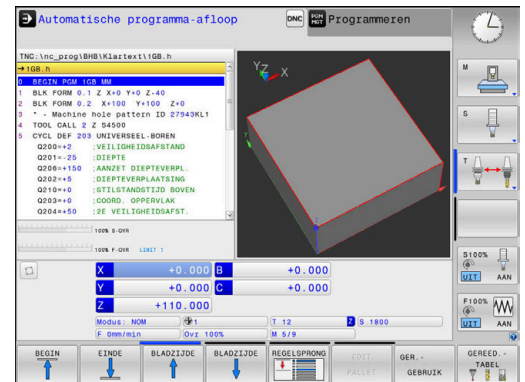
Automatische programma-afloop

DNC

PGM MGT

Programmeren

TNC:\nc_prog\BHB\Klartext\1GB.h

→1GB.h

0 BEGIN PGM 1GB MM
1 BLK FORM 0.1 Z X+0 Y+0 Z-40
2 BLK FORM 0.2 X+100 Y+100 Z+0
3 * - Machine hole pattern ID 27943KL1
4 TOOL CALL 2 Z S4500
5 CYCL DEF 203 UNIVERSEEL-BOREN
Q200=+2 ;VEILIGHEIDSAFSTAND
Q201=-25 ;DIEPTE
Q206=+150 ;AANZET DIEPTEVERPL.
Q202=+5 ;DIEPTEVERPLAATSING
Q210=+0 ;STILSTANDSTIJD BOVEN
Q203=+0 ;COORD. OPPERVLAK
Q204=+50 ;2E VEILIGHEIDSAFST.

100% S-OVR
100% F-OVR LIMIT 1

| X | +0.000 | B | +0.000 |
|---|---|---|---|
| Y | +0.000 | C | +0.000 |
| Z | +110.000 | | |

Modus: NOM
T 12
Z S 1800
F 0mm/min
Ovr 100%
M 5/9

M
S
T
S100%
UIT AAN
F100%
UIT AAN

BEGIN
EINDE
BLADZIJDE
BLADZIJDE
REGELSPRONG
EDIT PALLET
GER.- GEBRUIK
GEREED.- TABEL